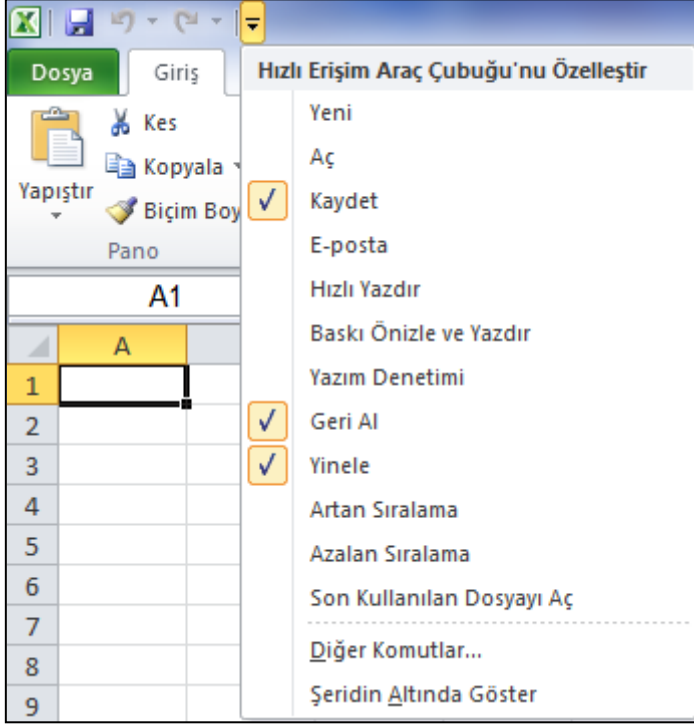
Dosya
Giriş
Kes
Kopyala
Yapıştır
Biçim Boy
Pano
A1
A
1
2
3
4
5
6
7
8
9

Hızlı Erişim Araç Çubuğu'nu Özelleştir
Yeni
Aç
✓ Kaydet
E-posta
Hızlı Yazdır
Baskı Önizle ve Yazdır
Yazım Denetimi
✓ Geri Al
✓ Yinele
Artan Sıralama
Azalan Sıralama
Son Kullanılan Dosyayı Aç
Diğer Komutlar...
Şeridin Altında Göster